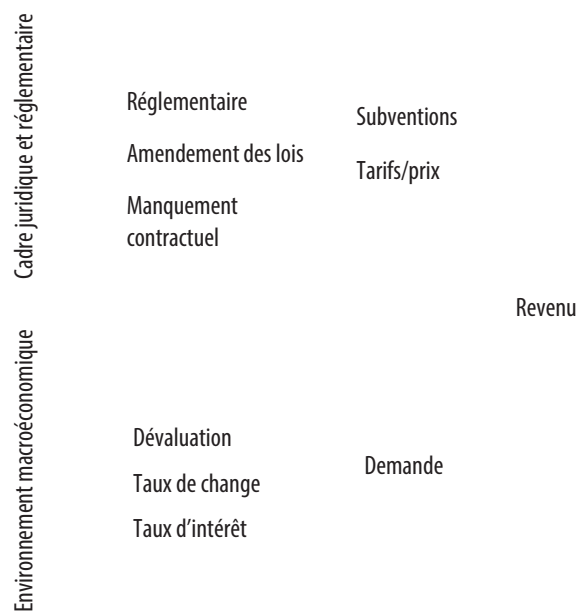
Cadre juridique et réglementaire

Réglementaire

Amendement des lois

Manquement contractuel

Subventions

Tarifs/prix

Revenu

Environnement macroéconomique

Dévaluation

Taux de change

Taux d'intérêt

Demande